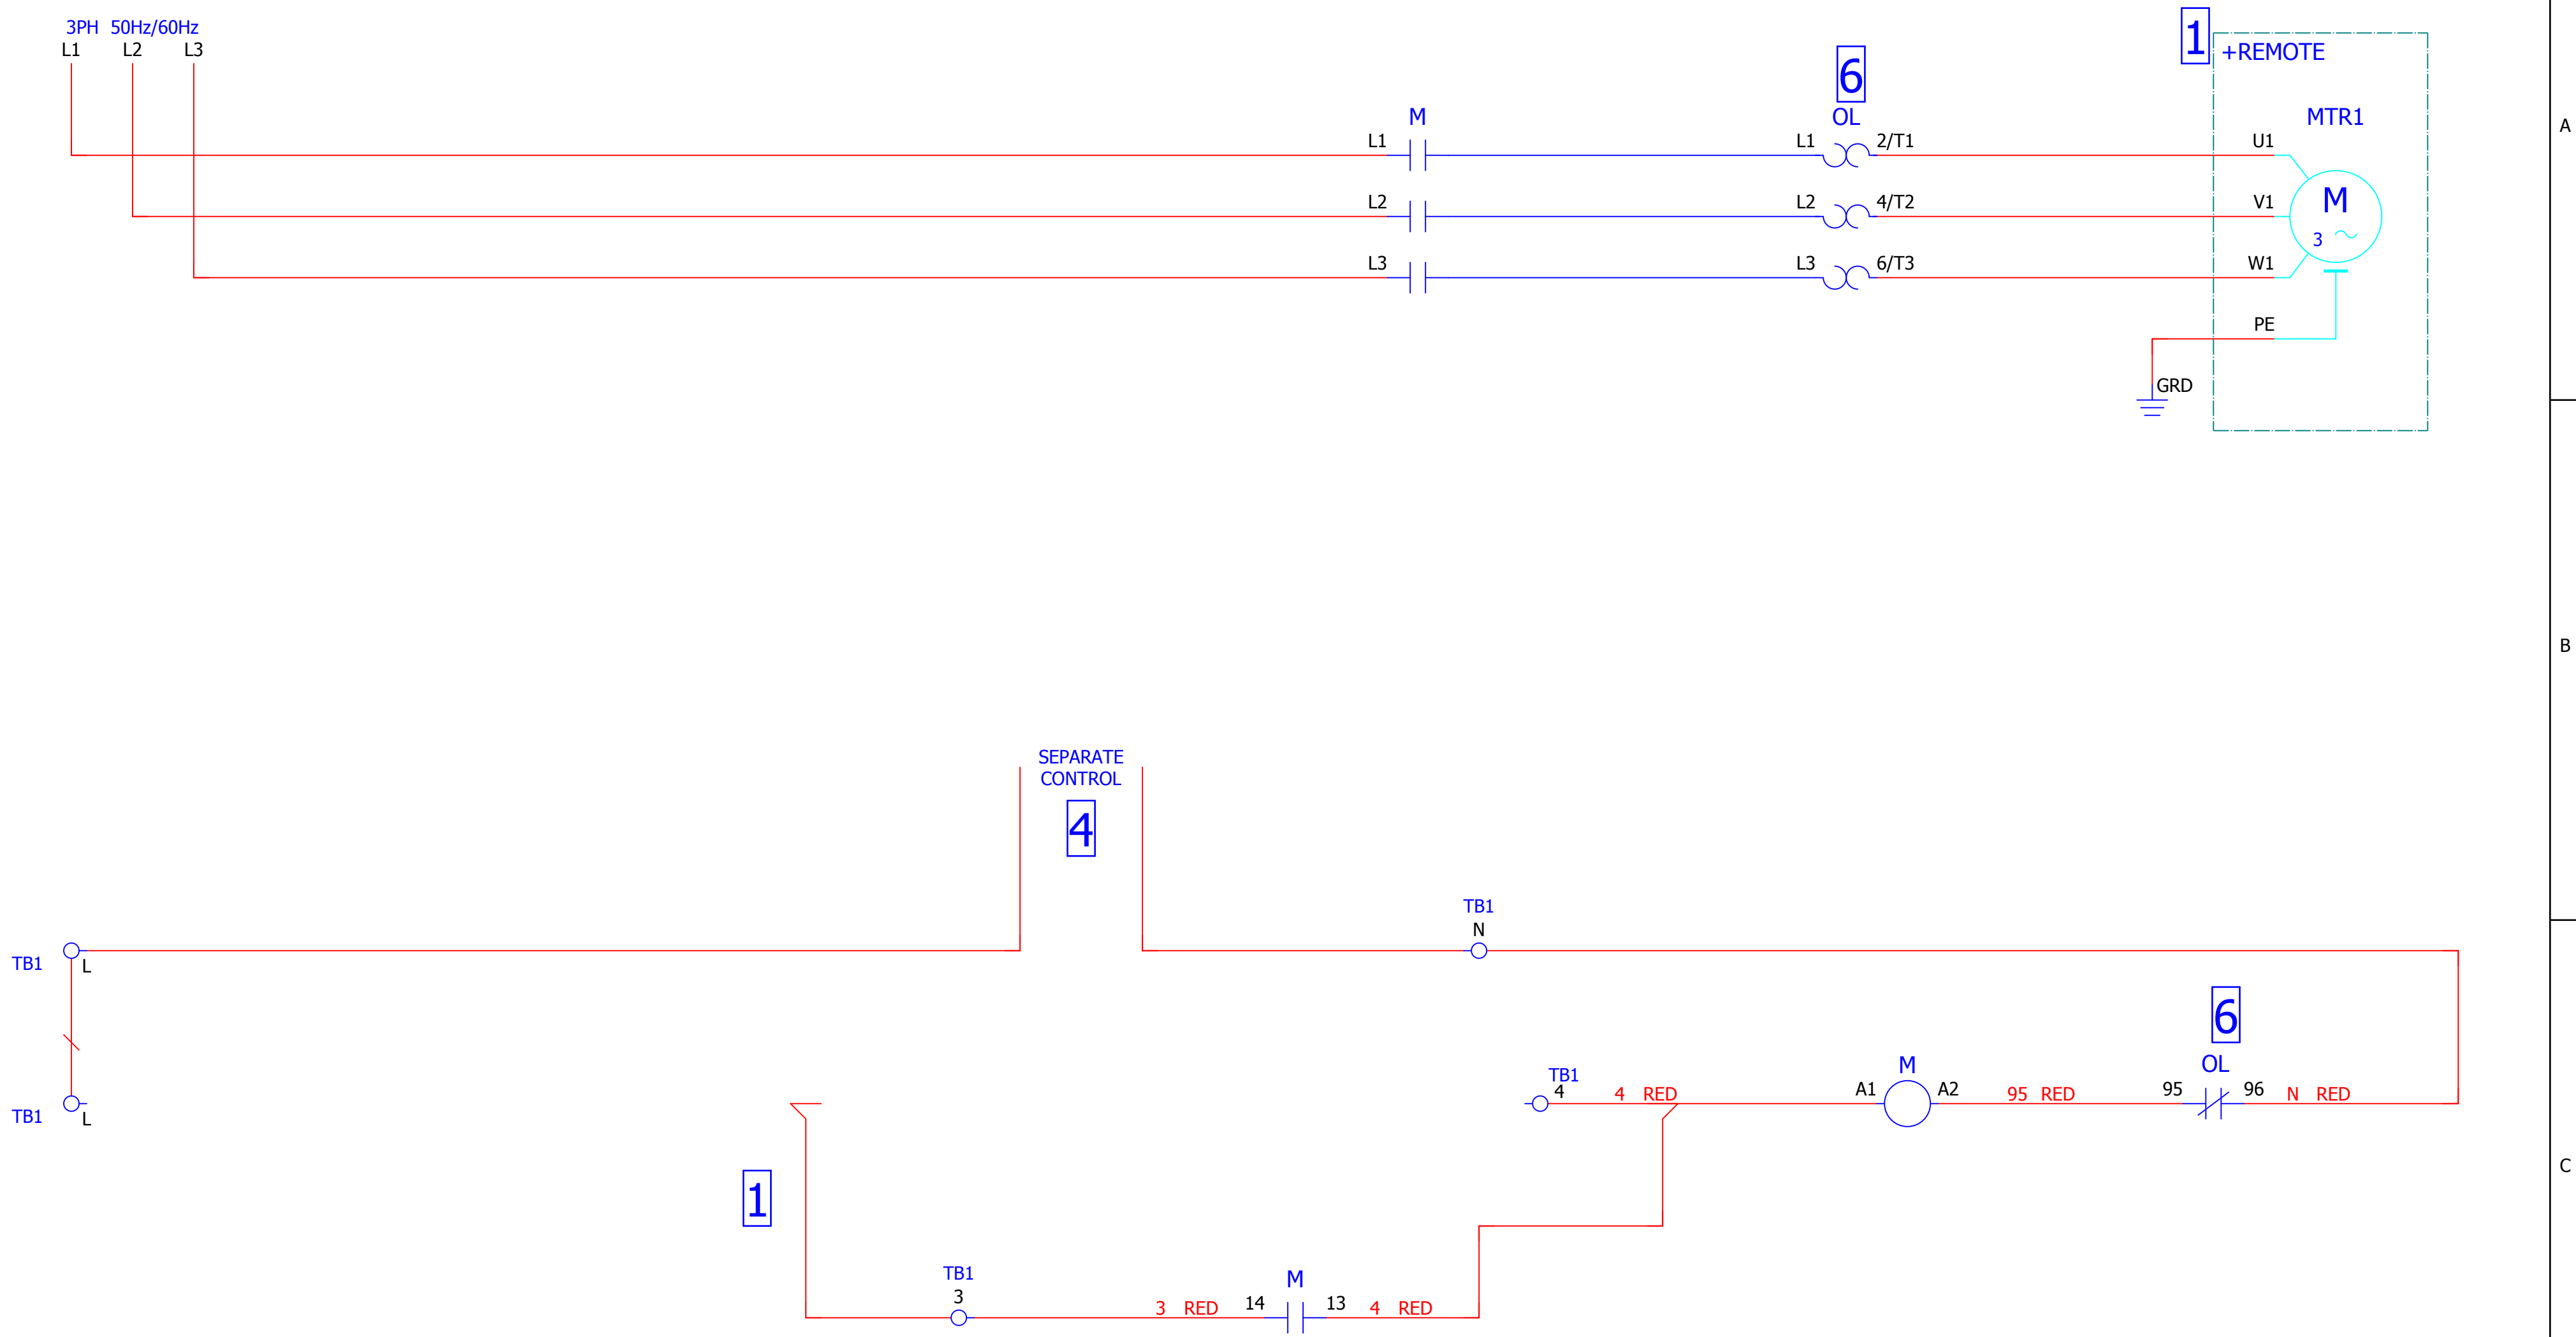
3PH 50Hz/60Hz
L1 L2 L3

M
L1
L2
L3

6
OL
L1 2/T1
L2 4/T2
L3 6/T3

1
+REMOTE
MTR1
U1
V1
W1
M
3 ~
PE
GRD

A

B

SEPARATE CONTROL
4

TB1
N

TB1
L

TB1
L

TB1
4
4 RED
M
A1 A2
95 RED
6
OL
95 96
N RED

1

TB1
3
3 RED
M
14 13
4 RED

C